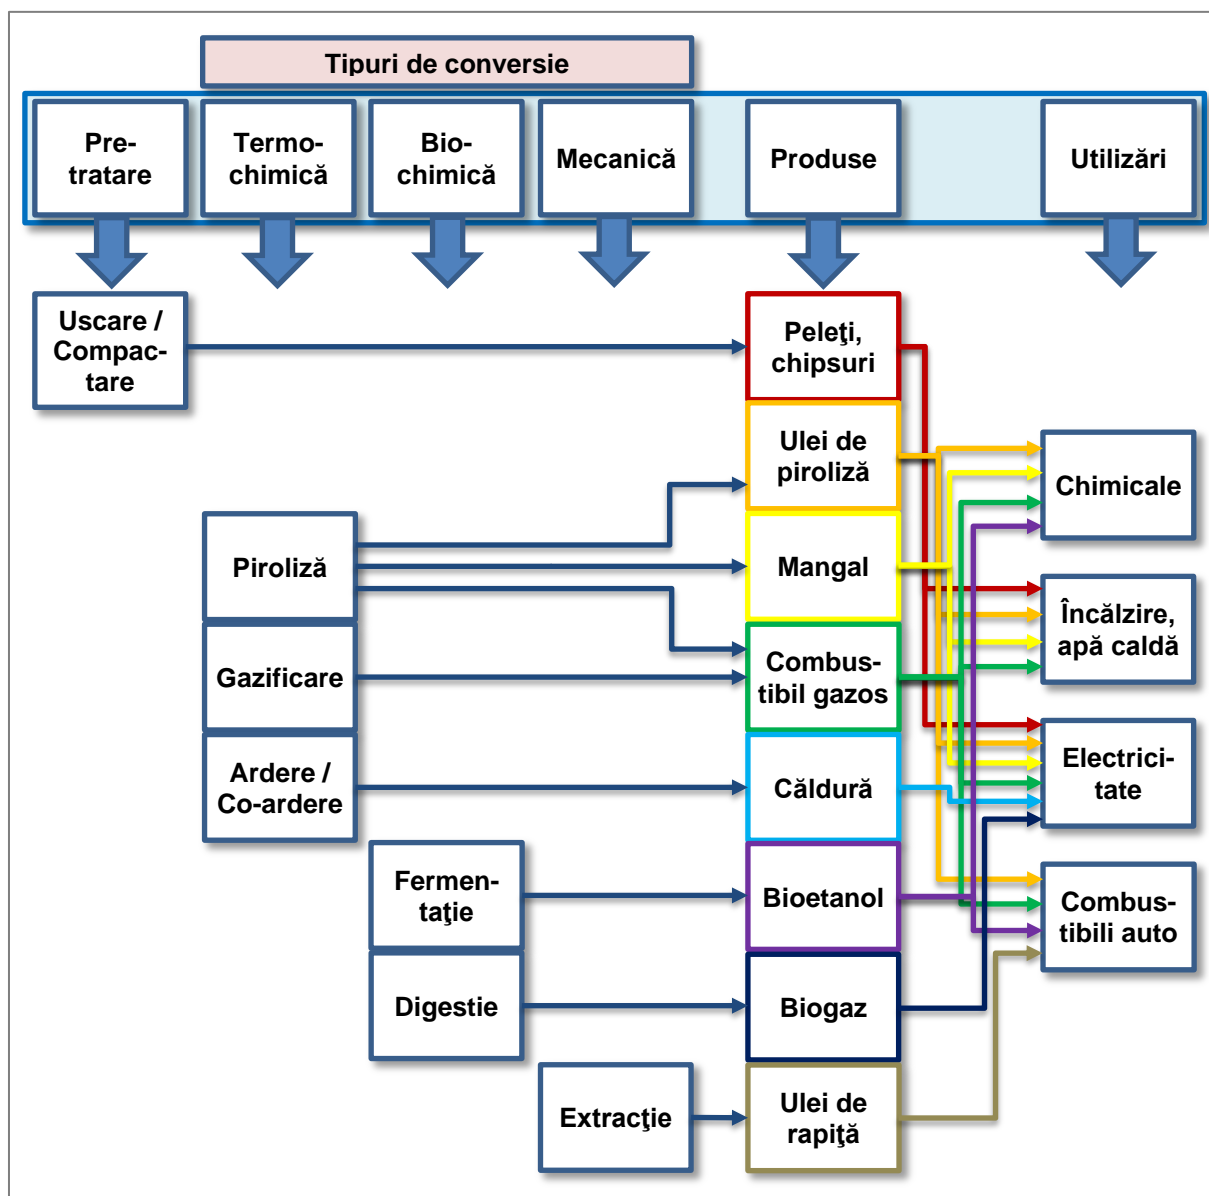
Tipuri de conversie

Pretratare

Termochimică

Biochimică

Mecanică

Produse

Utilizări

Uscare / Compactare

Peleţi, chipsuri

Ulei de piroliză

Piroliză

Mangal

Gazificare

Combustibil gazos

Ardere / Co-ardere

Căldură

Fermentaţie

Bioetanol

Digestie

Biogaz

Extracţie

Ulei de rapiţă

Chimicale

Încălzire, apă caldă

Electricitate

Combustibili auto